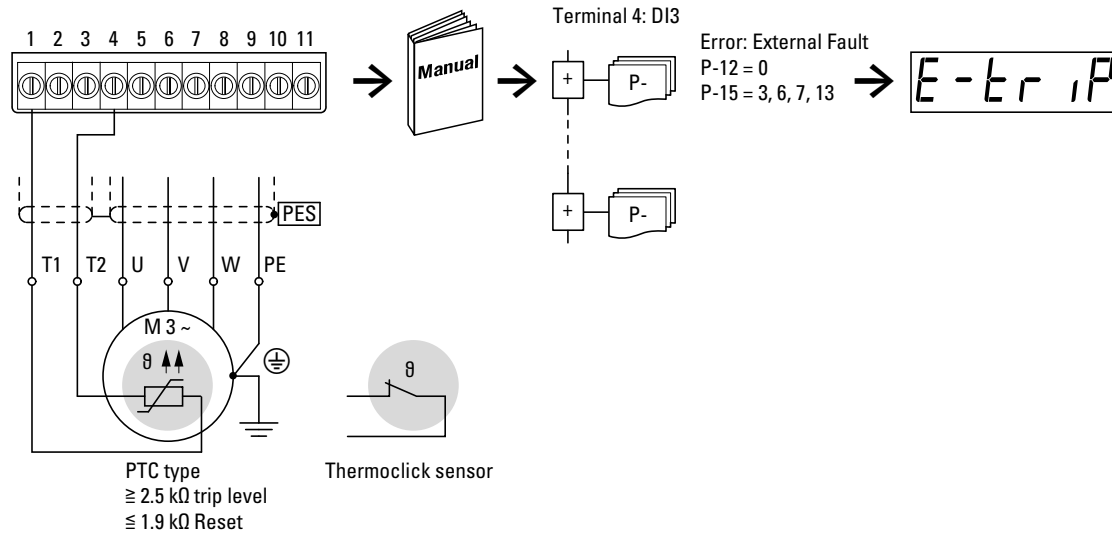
1 2 3 4 5 6 7 8 9 10 11

Manual

Terminal 4: DI3

+ P-

+ P-

Error: External Fault
P-12 = 0
P-15 = 3, 6, 7, 13

E-trIP

PES

T1 T2 U V W PE

M 3 ~

ϑ

ϑ

PTC type
≧ 2.5 kΩ trip level
≦ 1.9 kΩ Reset

Thermoclick sensor